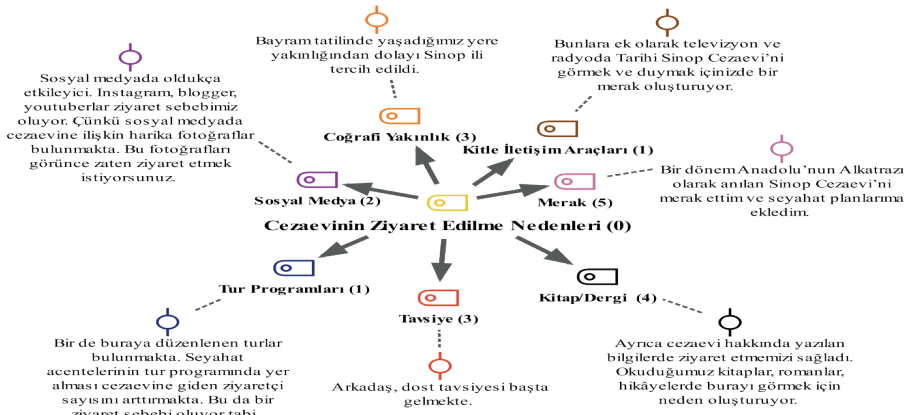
Bayram tatilinde yaşadığımız yere yakınlığından dolayı Sinop ili tercih edildi.

Bunlara ek olarak televizyon ve radyoda Tarihi Sinop Cezaevi'ni görmek ve duymak içinizde bir merak oluşturuyor.

Sosyal medyada oldukça etkileyici. Instagram, blogger, youtuberlar ziyaret sebebimiz oluyor. Çünkü sosyal medyada cezaevine ilişkin harika fotoğraflar bulunmakta. Bu fotoğrafları görünce zaten ziyaret etmek istiyorsunuz.

Coğrafi Yakınlık (3)

Kitle İletişim Araçları (1)

Bir dönem Anadolu'nun Alkatrazı olarak anılan Sinop Cezaevi'ni merak ettim ve seyahat planlarıma ekledim.

Sosyal Medya (2)

Merak (5)

Cezaevinin Ziyaret Edilme Nedenleri (0)

Tur Programları (1)

Kitap/Dergi (4)

Tavsiye (3)

Bir de buraya düzenlenen turlar bulunmakta. Seyahat acentelerinin tur programında yer alması cezaevine giden ziyaretçi sayısını arttırmakta. Bu da bir ziyaret sebebi oluyor tabi.

Arkadaş, dost tavsiyesi başta gelmekte.

Ayrıca cezaevi hakkında yazılan bilgilerde ziyaret etmemizi sağladı. Okuduğumuz kitaplar, romanlar, hikâyelerde burayı görmek için neden oluşturuyor.